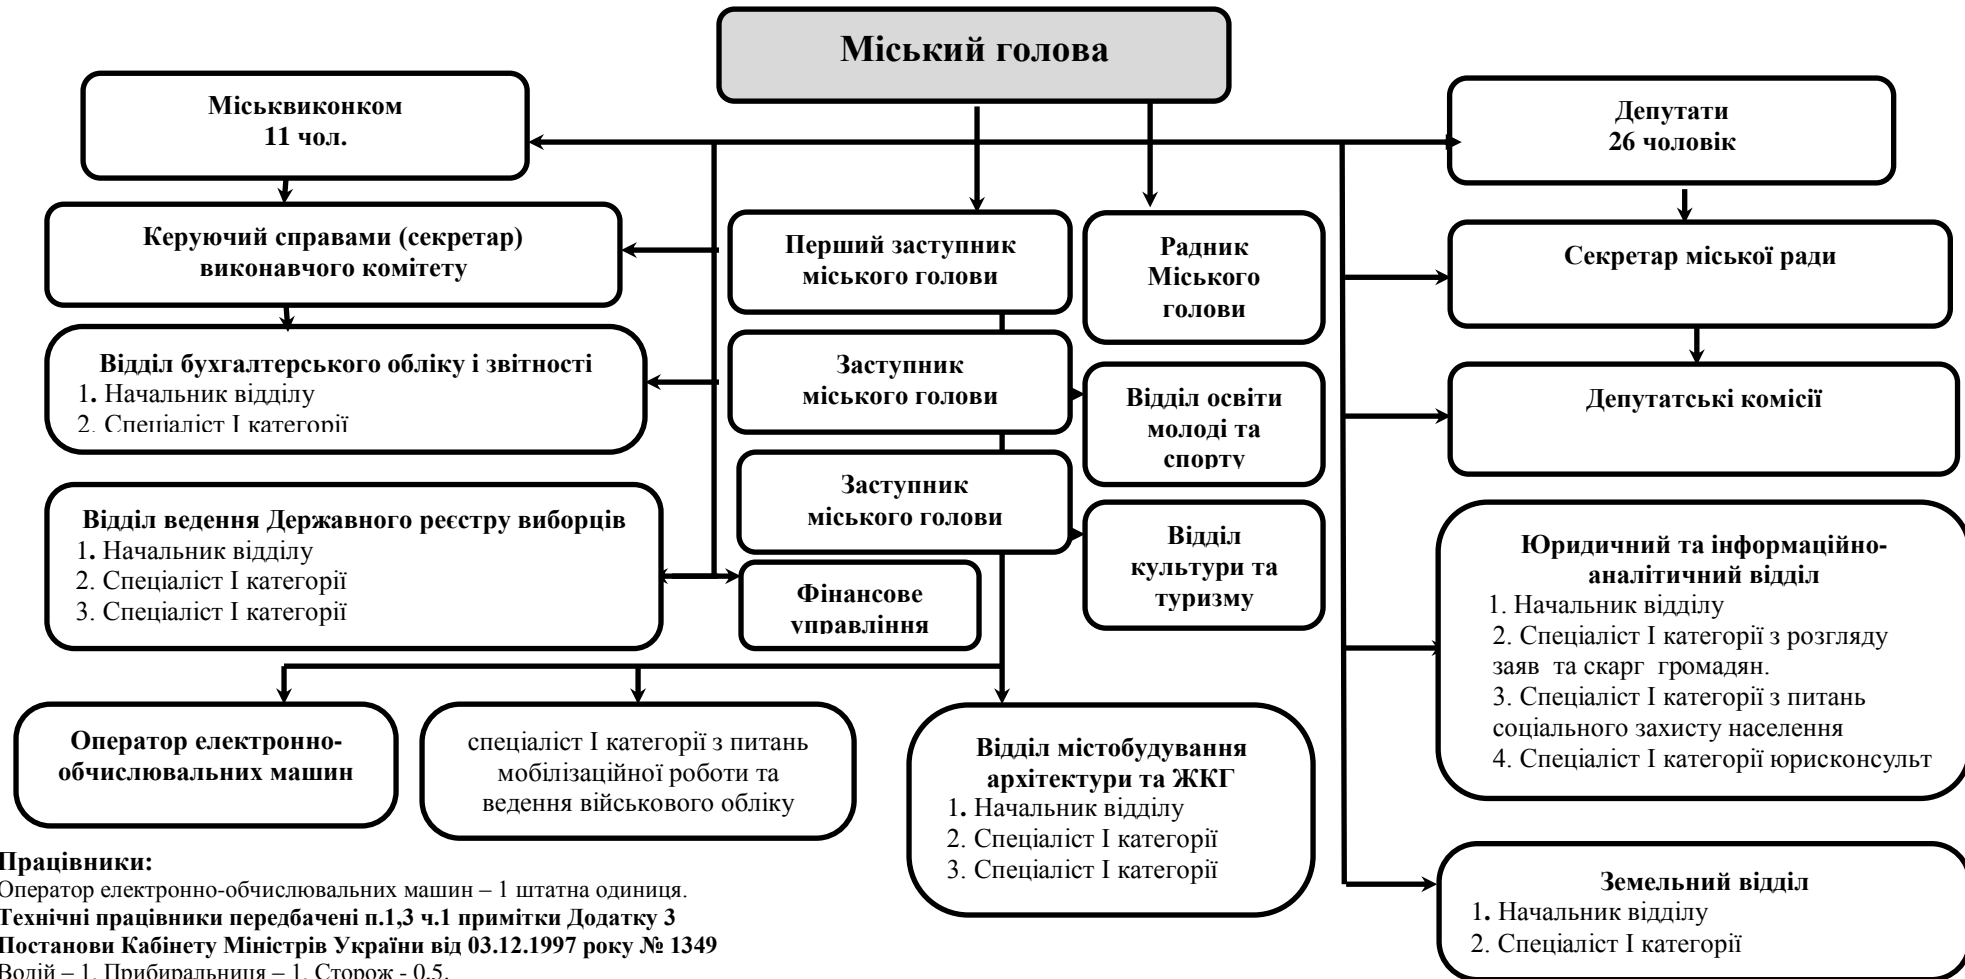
Міський голова

Міськвиконком
11 чол.

Депутати
26 чоловік

Керуючий справами (секретар) виконавчого комітету

Перший заступник міського голови

Радник Міського голови

Секретар міської ради

Відділ бухгалтерського обліку і звітності
1. Начальник відділу
2. Спеціаліст І категорії

Заступник міського голови

Відділ освіти молоді та спорту

Депутатські комісії

Відділ ведення Державного реєстру виборців
1. Начальник відділу
2. Спеціаліст І категорії
3. Спеціаліст І категорії

Заступник міського голови

Відділ культури та туризму

Фінансове управління

Юридичний та інформаційно-аналітичний відділ
1. Начальник відділу
2. Спеціаліст І категорії з розгляду заяв та скарг громадян.
3. Спеціаліст І категорії з питань соціального захисту населення
4. Спеціаліст І категорії юрисконсульт

Оператор електронно-обчислювальних машин

спеціаліст І категорії з питань мобілізаційної роботи та ведення військового обліку

Відділ містобудування архітектури та ЖКГ
1. Начальник відділу
2. Спеціаліст І категорії
3. Спеціаліст І категорії

Земельний відділ
1. Начальник відділу
2. Спеціаліст І категорії

Працівники:
Оператор електронно-обчислювальних машин – 1 штатна одиниця.
Технічні працівники передбачені п.1,3 ч.1 примітки Додатку 3 Постанови Кабінету Міністрів України від 03.12.1997 року № 1349
Водій – 1, Прибиральниця – 1, Сторож - 0,5.